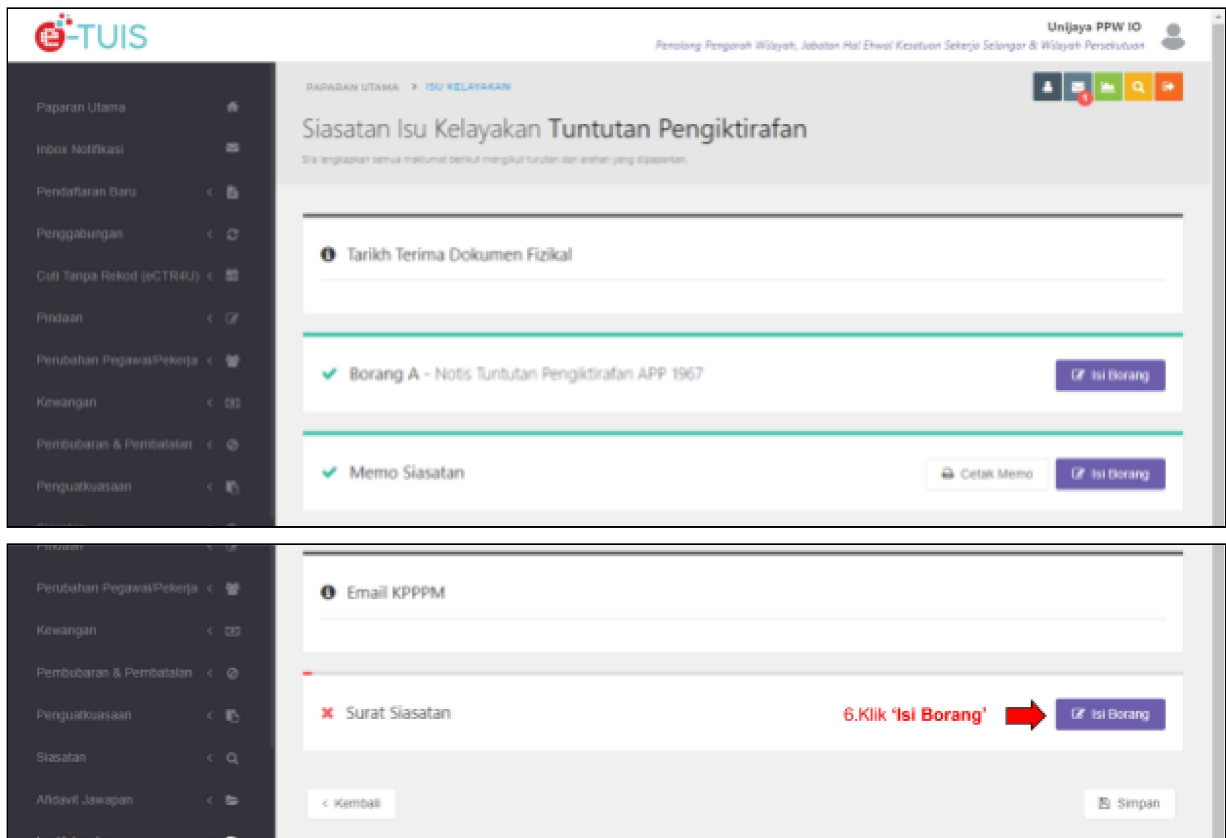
e-TUIS

Unijaya PPW IO
Penolong Pengarah Wilayah, Jabatan Hal Ehwal Kesatuan Sekerja Selangor & Wilayah Persekutuan

Paparan Utama
Inbox Notifikasi
Pendaftaran Baru
Penggabungan
Cuti Tanpa Rekod (eCTR4U)
Pindaan
Perubahan Pegawai/Pekerja
Kewangan
Pembubaran & Pembatalan
Penguatkuasaan

PAPARAN UTAMA > ISU KELAYAKAN

Siasatan Isu Kelayakan Tuntutan Pengiktirafan

Sila lengkapkan semua maklumat berikut mengikut turutan dan arahan yang dipaparkan.

Tarikh Terima Dokumen Fizikal

Borang A - Notis Tuntutan Pengiktirafan APP 1967
Isi Borang

Memo Siasatan
Cetak Memo
Isi Borang

Pindaan
Perubahan Pegawai/Pekerja
Kewangan
Pembubaran & Pembatalan
Penguatkuasaan
Siasatan
Afidavit Jawapan

Email KPPPM

Surat Siasatan
6.Klik 'Isi Borang'
Isi Borang

< Kembali
Simpan